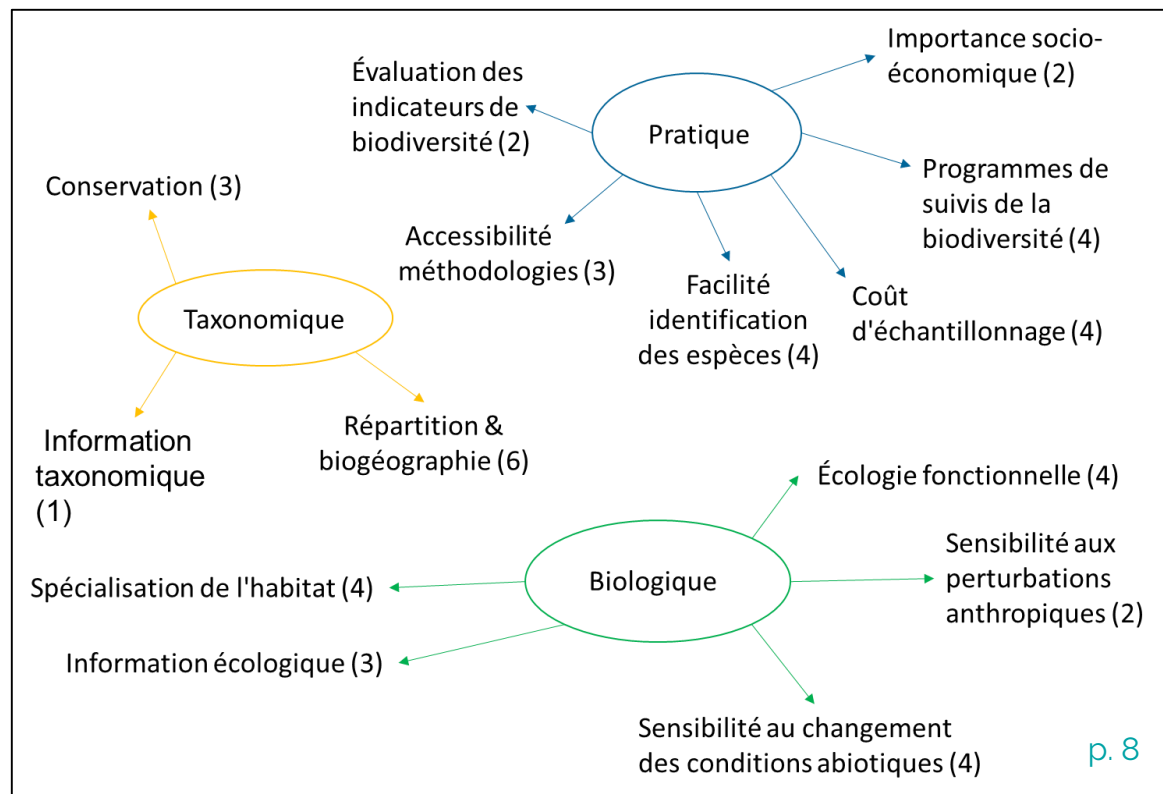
Pratique

Évaluation des indicateurs de biodiversité (2)

Importance socio-économique (2)

Programmes de suivis de la biodiversité (4)

Coût d'échantillonnage (4)

Facilité identification des espèces (4)

Accessibilité méthodologies (3)

Taxonomique

Conservation (3)

Information taxonomique (1)

Répartition & biogéographie (6)

Biologique

Écologie fonctionnelle (4)

Sensibilité aux perturbations anthropiques (2)

Sensibilité au changement des conditions abiotiques (4)

Spécialisation de l'habitat (4)

Information écologique (3)

p. 8